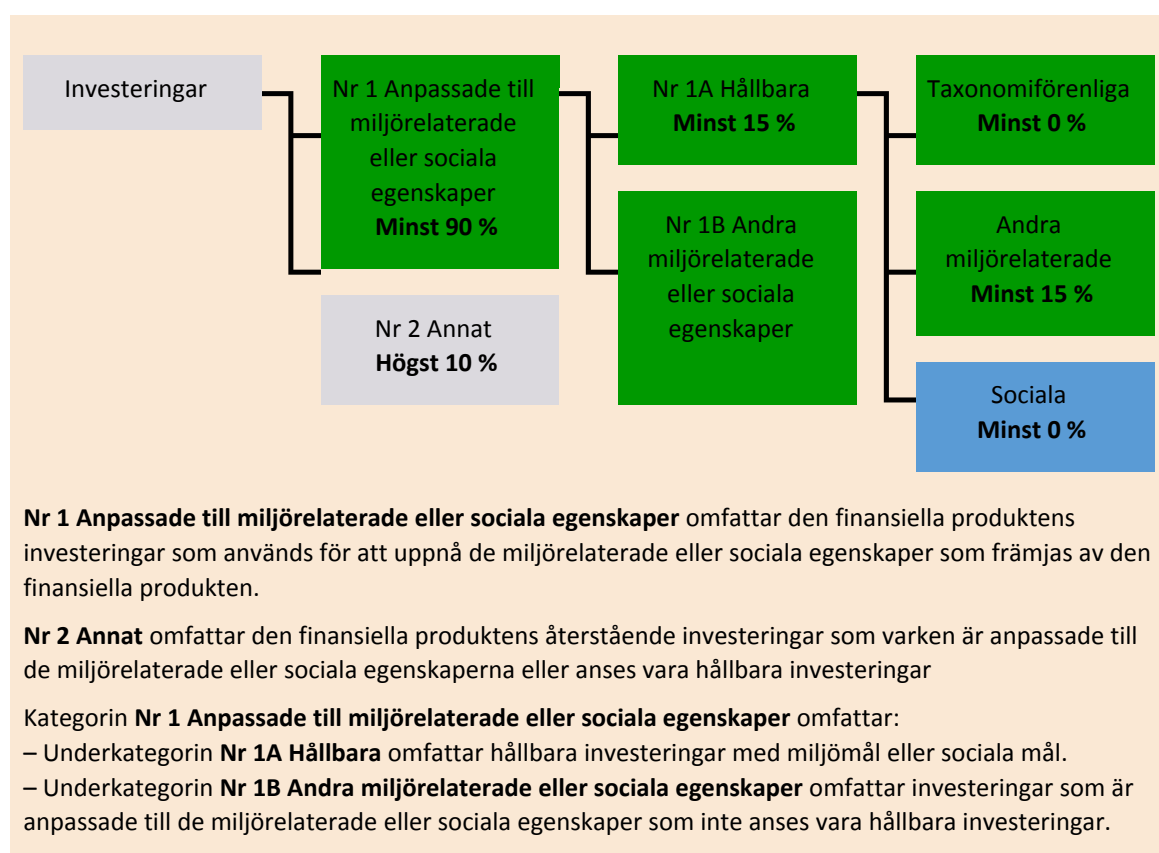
Investeringar

Nr 1 Anpassade till miljörelaterade eller sociala egenskaper
**Minst 90 %**

Nr 2 Annat
**Högst 10 %**

Nr 1A Hållbara
**Minst 15 %**

Nr 1B Andra miljörelaterade eller sociala egenskaper

Taxonomiförenliga
**Minst 0 %**

Andra miljörelaterade
**Minst 15 %**

Sociala
**Minst 0 %**

**Nr 1 Anpassade till miljörelaterade eller sociala egenskaper** omfattar den finansiella produktens investeringar som används för att uppnå de miljörelaterade eller sociala egenskaper som främjas av den finansiella produkten.

**Nr 2 Annat** omfattar den finansiella produktens återstående investeringar som varken är anpassade till de miljörelaterade eller sociala egenskaperna eller anses vara hållbara investeringar

Kategorin **Nr 1 Anpassade till miljörelaterade eller sociala egenskaper** omfattar:
– Underkategorin **Nr 1A Hållbara** omfattar hållbara investeringar med miljömål eller sociala mål.
– Underkategorin **Nr 1B Andra miljörelaterade eller sociala egenskaper** omfattar investeringar som är anpassade till de miljörelaterade eller sociala egenskaper som inte anses vara hållbara investeringar.